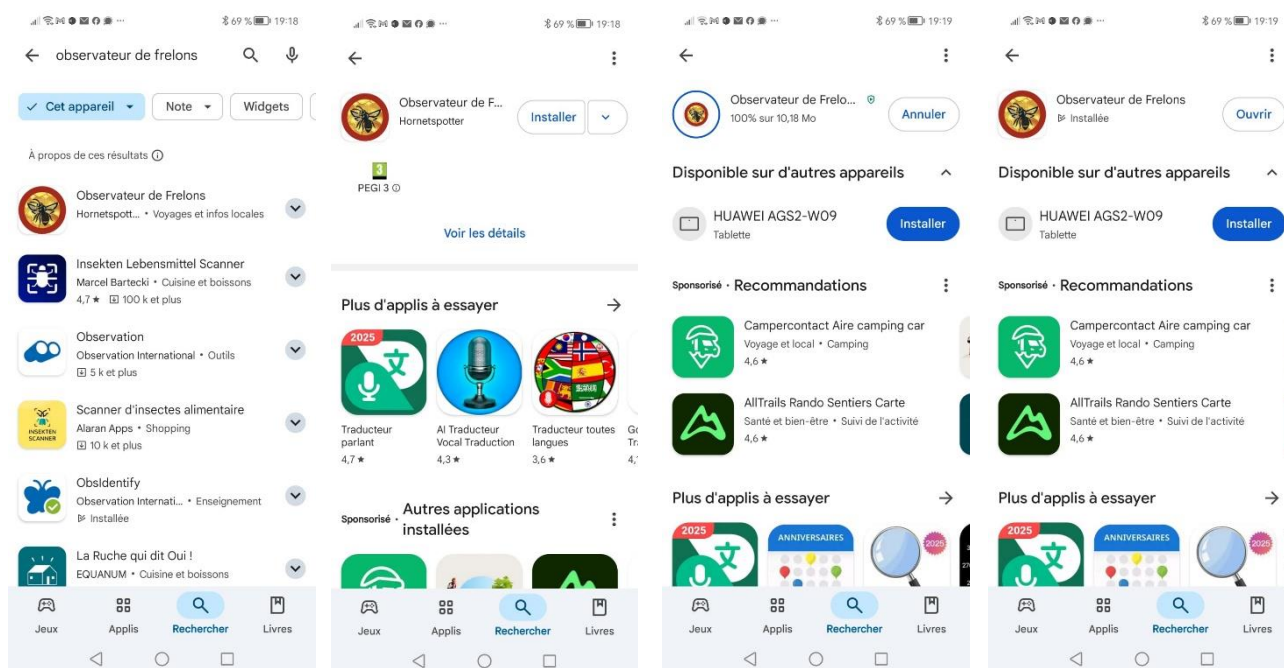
69 % 19:18

← observateur de frelons

✓ Cet appareil ▾ Note ▾ Widgets

À propos de ces résultats ⓘ

Observateur de Frelons
Hornetspott... • Voyages et infos locales

Insekten Lebensmittel Scanner
Marcel Bartecki • Cuisine et boissons
4,7 ★ 100 k et plus

Observation
Observation International • Outils
5 k et plus

Scanner d'insectes alimentaire
Alaran Apps • Shopping
10 k et plus

ObsIdentify
Observation Internati... • Enseignement
Installée

La Ruche qui dit Oui !
EQUANUM • Cuisine et boissons

Jeux Applis Rechercher Livres

69 % 19:18

←

Observateur de F...
Hornetspotter
Installer

PEGI 3 ⓘ

Voir les détails

Plus d'applis à essayer →

2025
Traducteur parlant
4,7 ★

AI Traducteur Vocal Traduction
4,3 ★

Traducteur toutes langues
3,6 ★

Sponsorisé · Autres applications installées

Jeux Applis Rechercher Livres

69 % 19:19

←

Observateur de Frelo...
100% sur 10,18 Mo
Annuler

Disponible sur d'autres appareils

HUAWEI AGS2-W09
Tablette
Installer

Sponsorisé · Recommandations

Campercontact Aire camping car
Voyage et local • Camping
4,6 ★

AllTrails Rando Sentiers Carte
Santé et bien-être • Suivi de l'activité
4,6 ★

Plus d'applis à essayer →

2025
ANNIVERSAIRES
2025

Jeux Applis Rechercher Livres

69 % 19:19

←

Observateur de Frelons
Installée
Ouvrir

Disponible sur d'autres appareils

HUAWEI AGS2-W09
Tablette
Installer

Sponsorisé · Recommandations

Campercontact Aire camping car
Voyage et local • Camping
4,6 ★

AllTrails Rando Sentiers Carte
Santé et bien-être • Suivi de l'activité
4,6 ★

Plus d'applis à essayer →

2025
ANNIVERSAIRES
2025

Jeux Applis Rechercher Livres